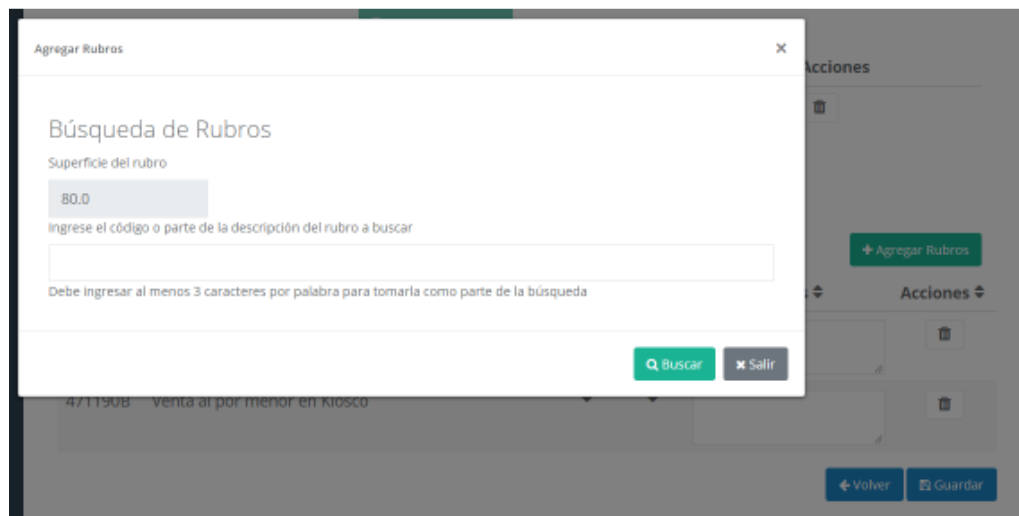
Agregar Rubros

×

Búsqueda de Rubros

Superficie del rubro

80.0

Ingrese el código o parte de la descripción del rubro a buscar

Debe ingresar al menos 3 caracteres por palabra para tomarla como parte de la búsqueda

Buscar

Salir

Acciones

Agregar Rubros

Acciones

471190B Venta al por menor en Kiosco

Volver

Guardar